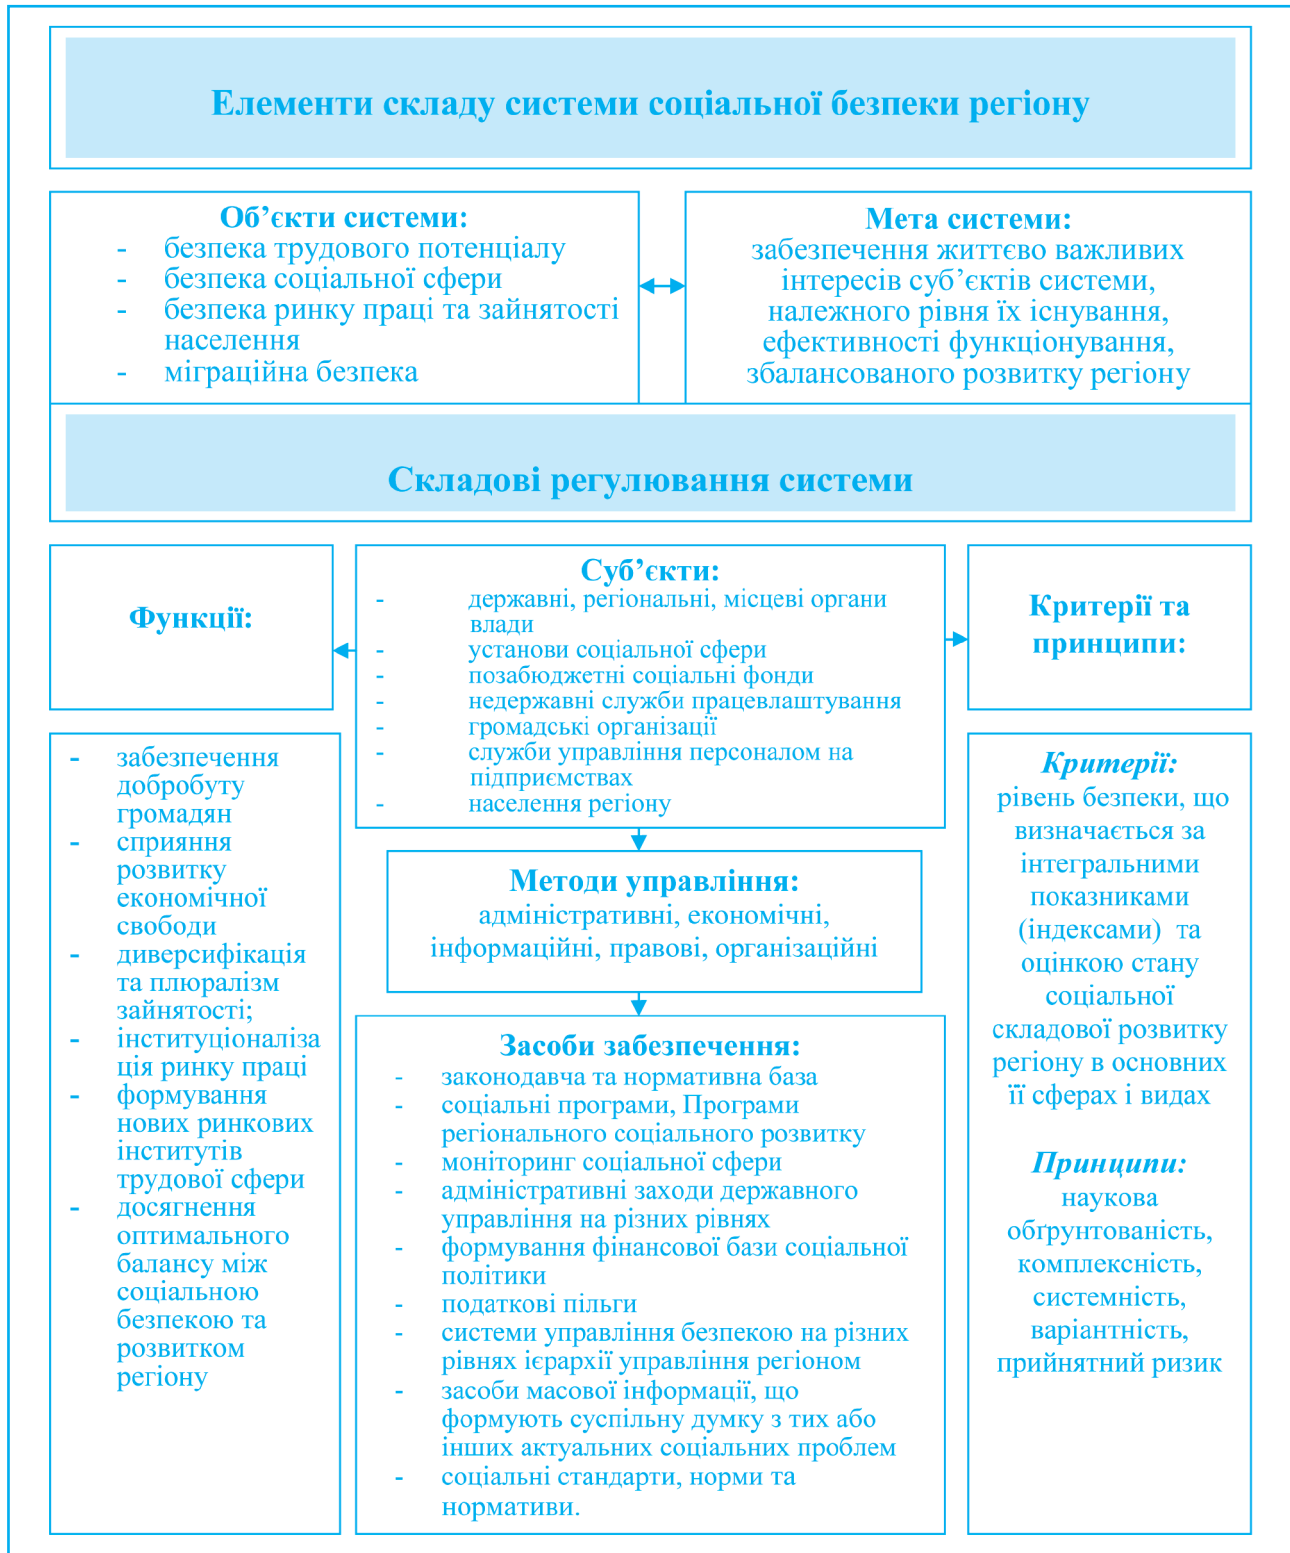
Елементи складу системи соціальної безпеки регіону

Об'єкти системи:
- безпека трудового потенціалу
- безпека соціальної сфери
- безпека ринку праці та зайнятості населення
- міграційна безпека

Мета системи:
забезпечення життєво важливих інтересів суб'єктів системи, належного рівня їх існування, ефективності функціонування, збалансованого розвитку регіону

Складові регулювання системи

Функції:

Суб'єкти:
- державні, регіональні, місцеві органи влади
- установи соціальної сфери
- позабюджетні соціальні фонди
- недержавні служби працевлаштування
- громадські організації
- служби управління персоналом на підприємствах
- населення регіону

Критерії та принципи:

- забезпечення добробуту громадян
- сприяння розвитку економічної свободи
- диверсифікація та плюралізм зайнятості;
- інституціоналізація ринку праці
- формування нових ринкових інститутів трудової сфери
- досягнення оптимального балансу між соціальною безпекою та розвитком регіону

Методи управління:
адміністративні, економічні, інформаційні, правові, організаційні

Засоби забезпечення:
- законодавча та нормативна база
- соціальні програми, Програми регіонального соціального розвитку
- моніторинг соціальної сфери
- адміністративні заходи державного управління на різних рівнях
- формування фінансової бази соціальної політики
- податкові пільги
- системи управління безпекою на різних рівнях ієрархії управління регіоном
- засоби масової інформації, що формують суспільну думку з тих або інших актуальних соціальних проблем
- соціальні стандарти, норми та нормативи.

Критерії:
рівень безпеки, що визначається за інтегральними показниками (індексами) та оцінкою стану соціальної складової розвитку регіону в основних її сферах і видах

Принципи:
наукова обґрунтованість, комплексність, системність, варіантність, прийнятний ризик